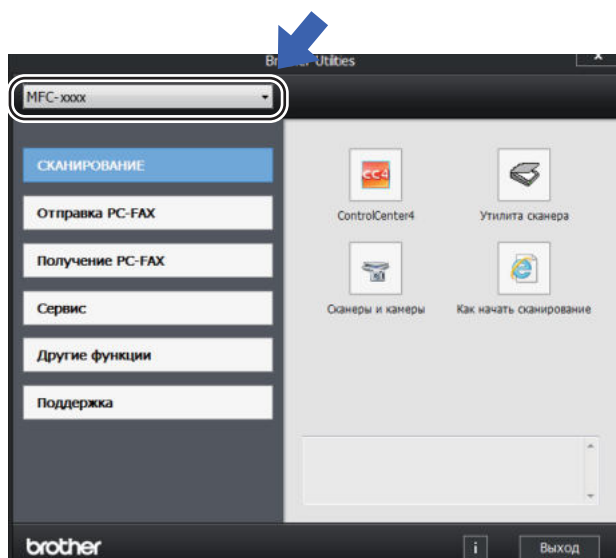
Br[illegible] Utilities

x

MFC-xxxx

СКАНИРОВАНИЕ

Отправка PC-FAX

Получение PC-FAX

Сервис

Другие функции

Поддержка

CC4

ControlCenter4

Утилита сканера

Сканеры и камеры

Как начать сканирование

brother

i

Выход